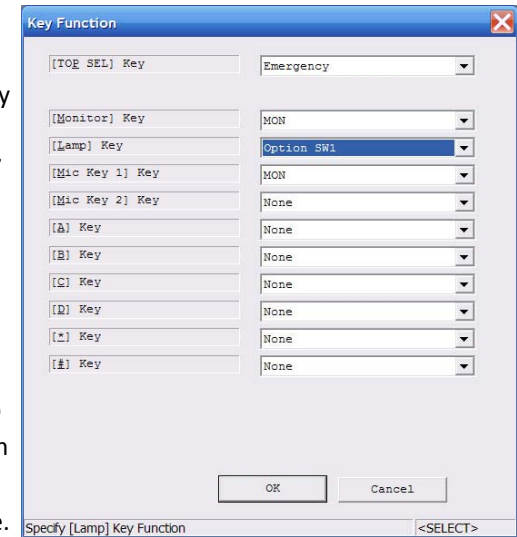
Key Function

[TOP SEL] Key | Emergency

[Monitor] Key | MON
[Lamp] Key | Option SW1
[Mic Key 1] Key | MON
[Mic Key 2] Key | None
[A] Key | None
[B] Key | None
[C] Key | None
[D] Key | None
[*] Key | None
[#] Key | None

OK
Cancel

Specify [Lamp] Key Function
<SELECT>